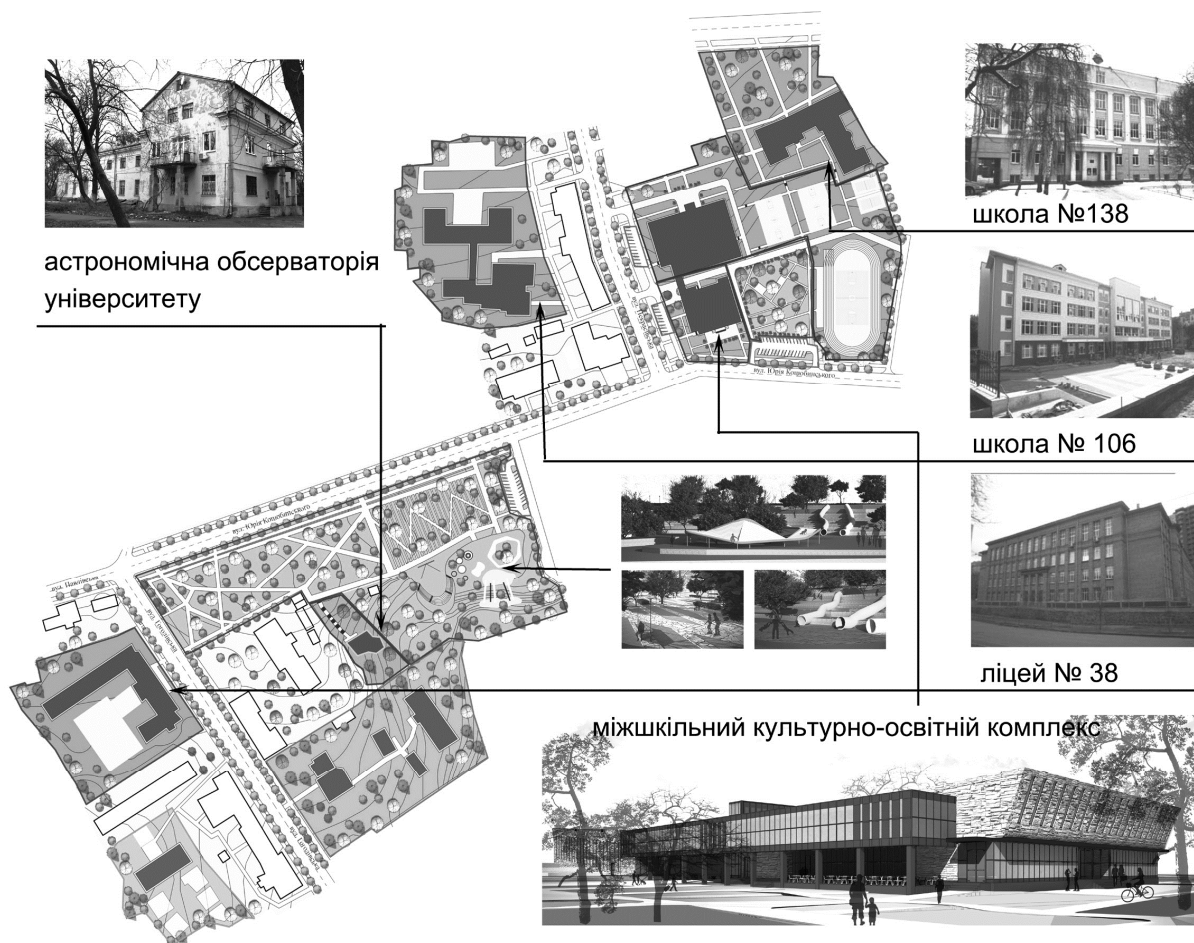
астрономічна обсерваторія університету

школа №138

школа № 106

ліцей № 38

міжшкільний культурно-освітній комплекс

вул. Юрія Коцюбинського

вул. Юрія Коцюбинського

вул. Юрія Коцюбинського

вул. Нижегородська

вул. Нагірна

вул. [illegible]